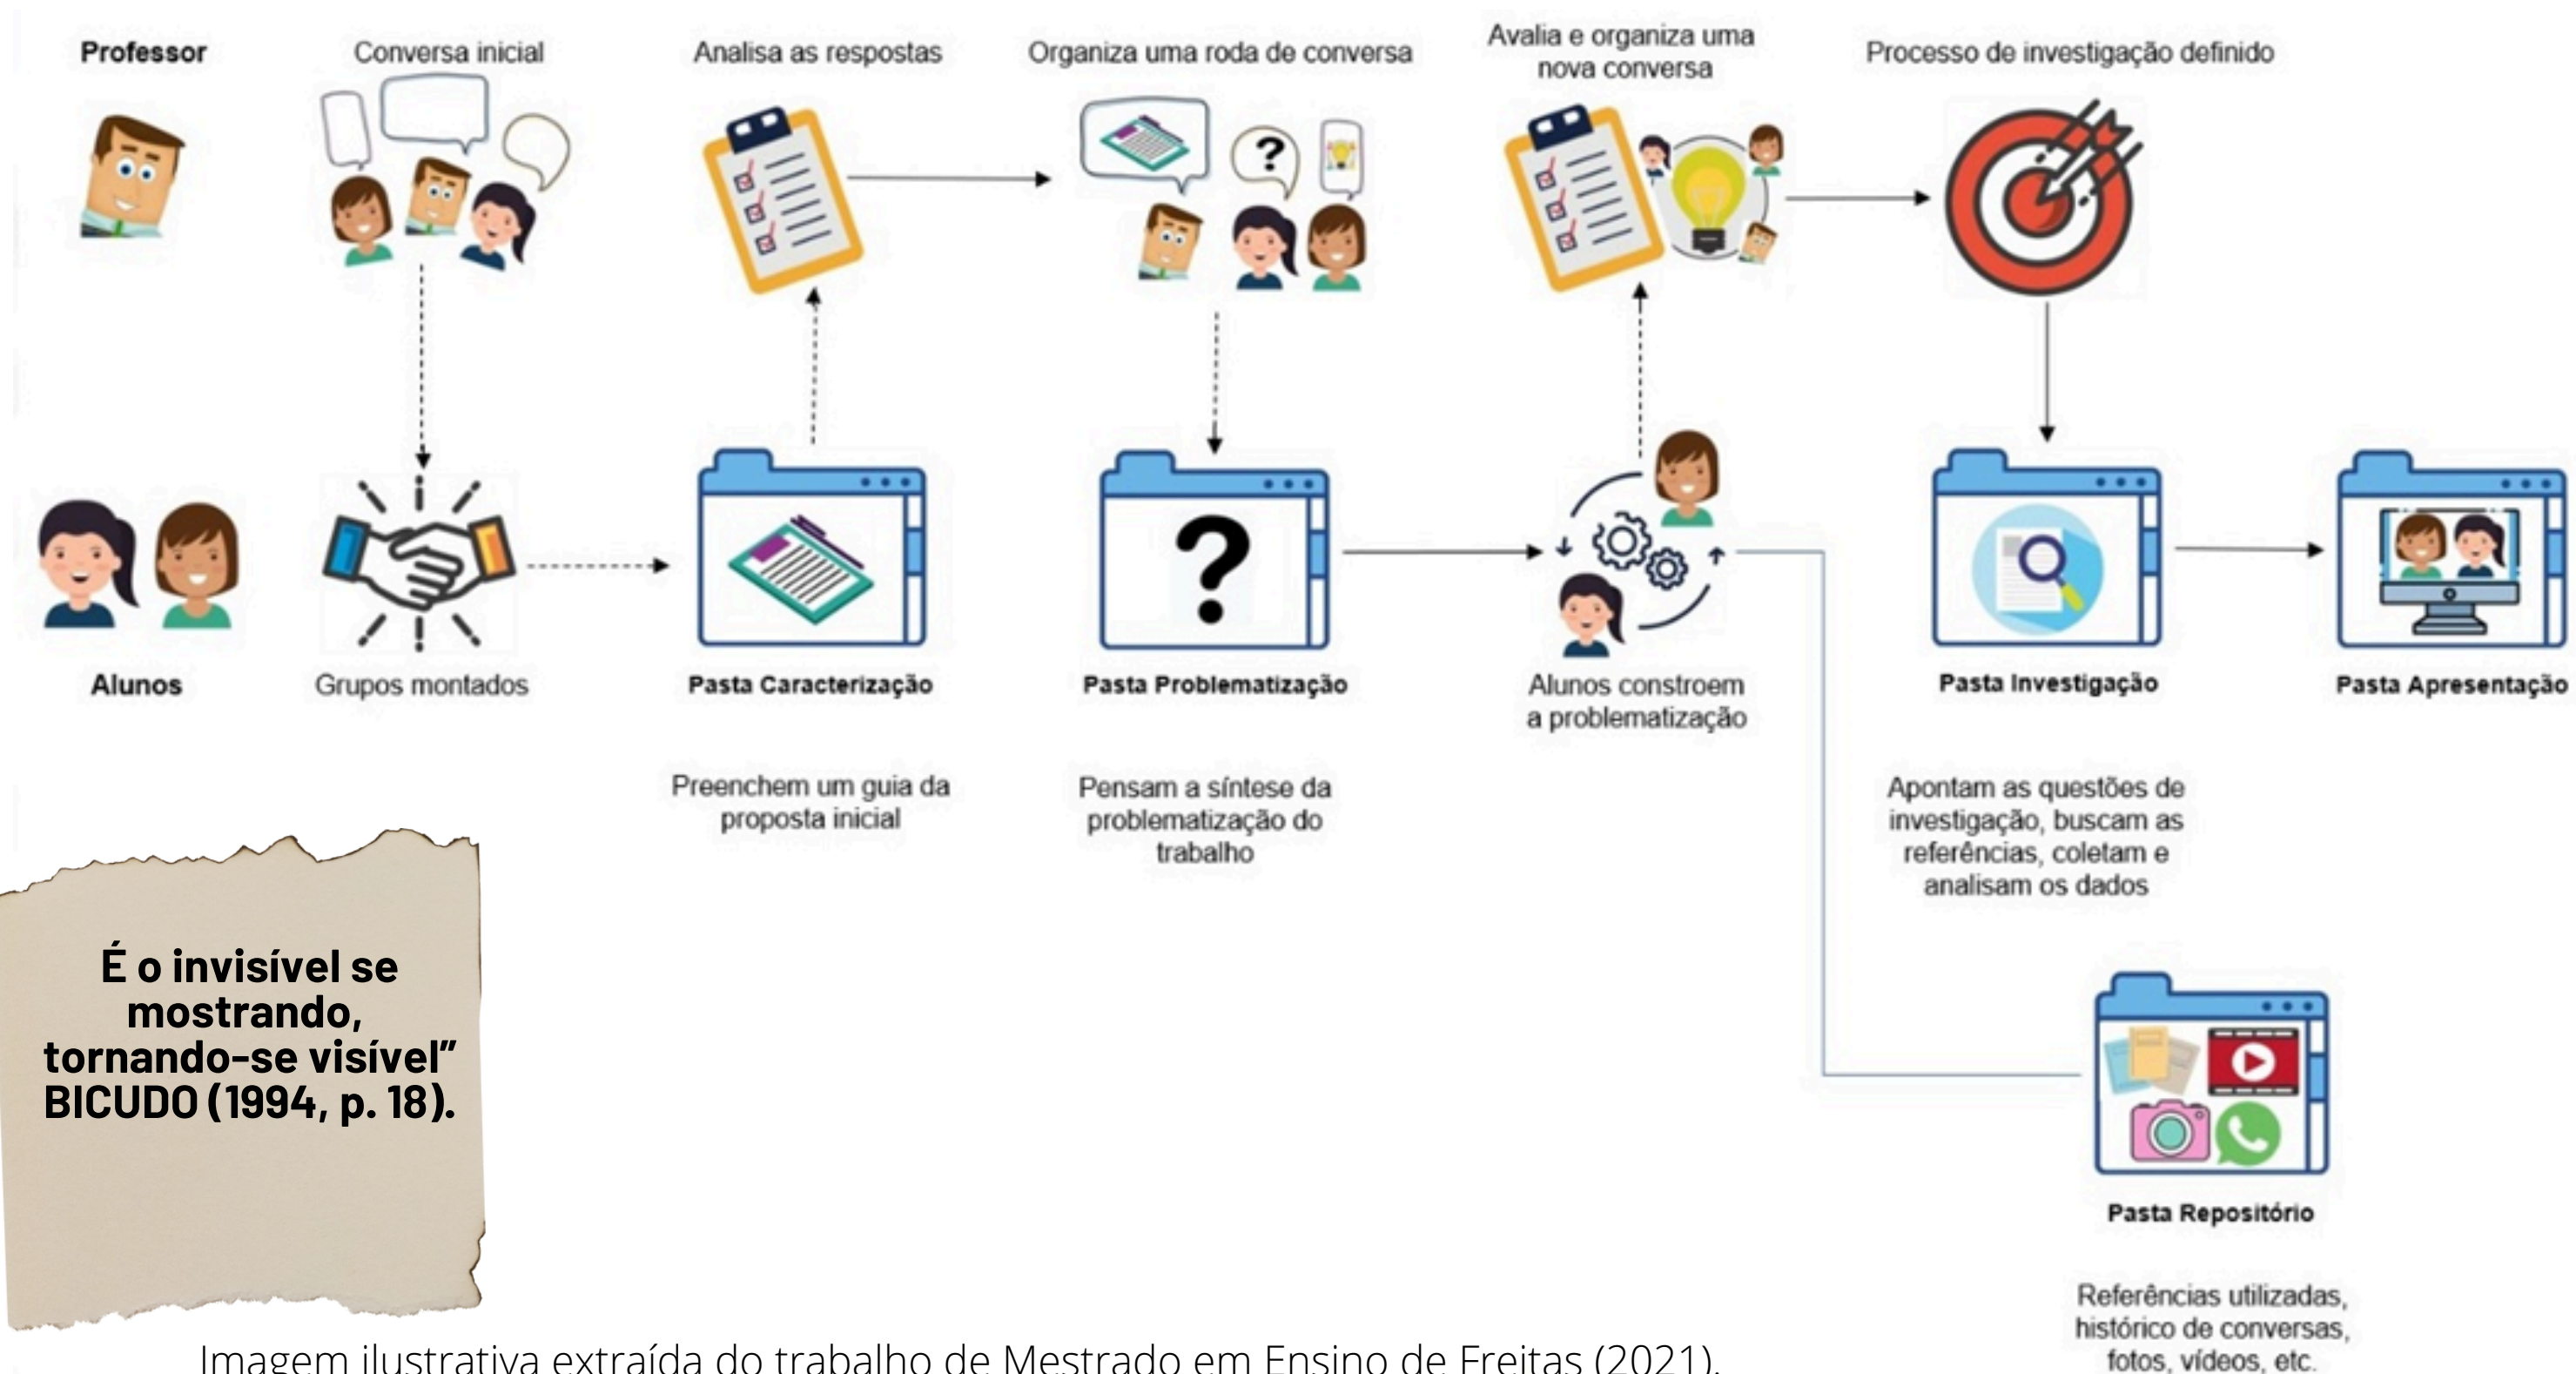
Professor

Conversa inicial

Analisa as respostas

Organiza uma roda de conversa

Avalia e organiza uma nova conversa

Processo de investigação definido

Alunos

Grupos montados

Pasta Caracterização

Pasta Problematização

Alunos constroem a problematização

Pasta Investigação

Pasta Apresentação

Preenchem um guia da proposta inicial

Pensam a síntese da problematização do trabalho

Apontam as questões de investigação, buscam as referências, coletam e analisam os dados

É o invisível se mostrando, tornando-se visível" BICUDO (1994, p. 18).

Pasta Repositório

Referências utilizadas, histórico de conversas, fotos, vídeos, etc.

Imagem ilustrativa extraída do trabalho de Mestrado em Ensino de Freitas (2021).